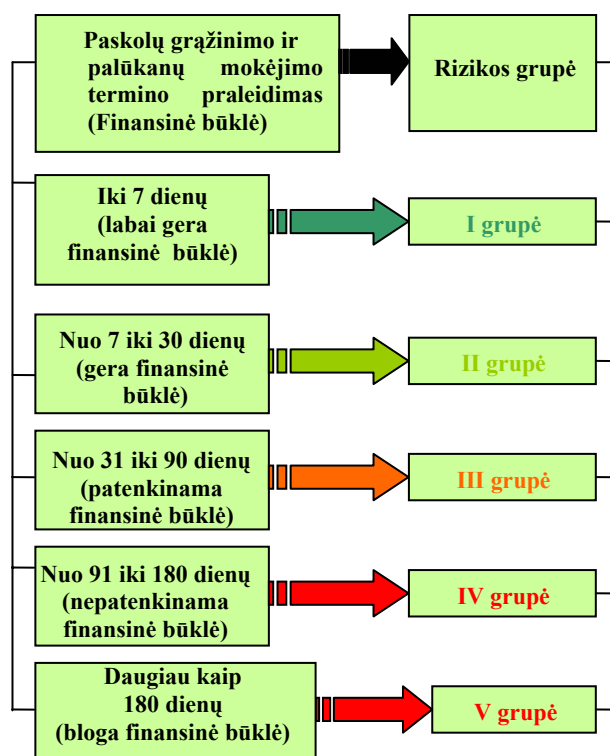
Paskolų grąžinimo ir palūkanų mokėjimo termino praleidimas (Finansinė būklė)

Rizikos grupė

Iki 7 dienų (labai gera finansinė būklė)

I grupė

Nuo 7 iki 30 dienų (gera finansinė būklė)

II grupė

Nuo 31 iki 90 dienų (patenkinama finansinė būklė)

III grupė

Nuo 91 iki 180 dienų (nepatenkinama finansinė būklė)

IV grupė

Daugiau kaip 180 dienų (bloga finansinė būklė)

V grupė